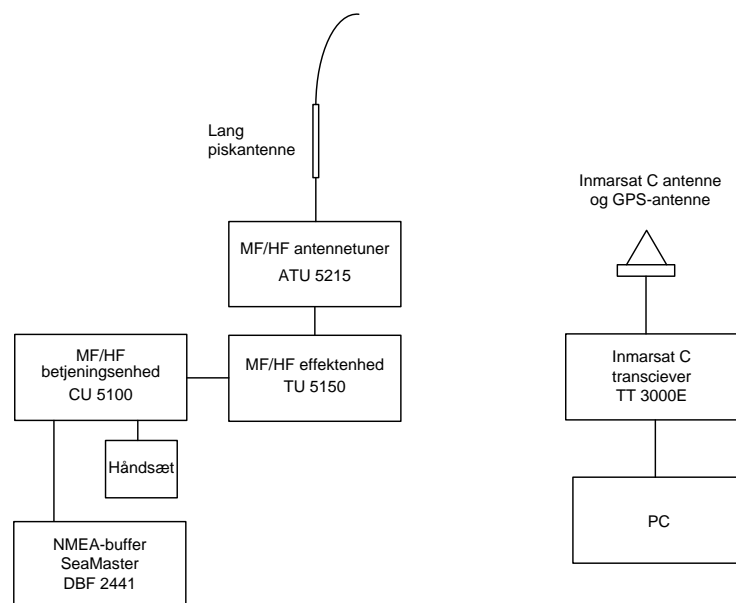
Lang piskantenne

MF/HF antennetuner
ATU 5215

MF/HF betjeningsenhed
CU 5100

MF/HF effektenhed
TU 5150

Håndsæt

NMEA-buffer
SeaMaster
DBF 2441

Inmarsat C antenne og GPS-antenne

Inmarsat C transciever
TT 3000E

PC